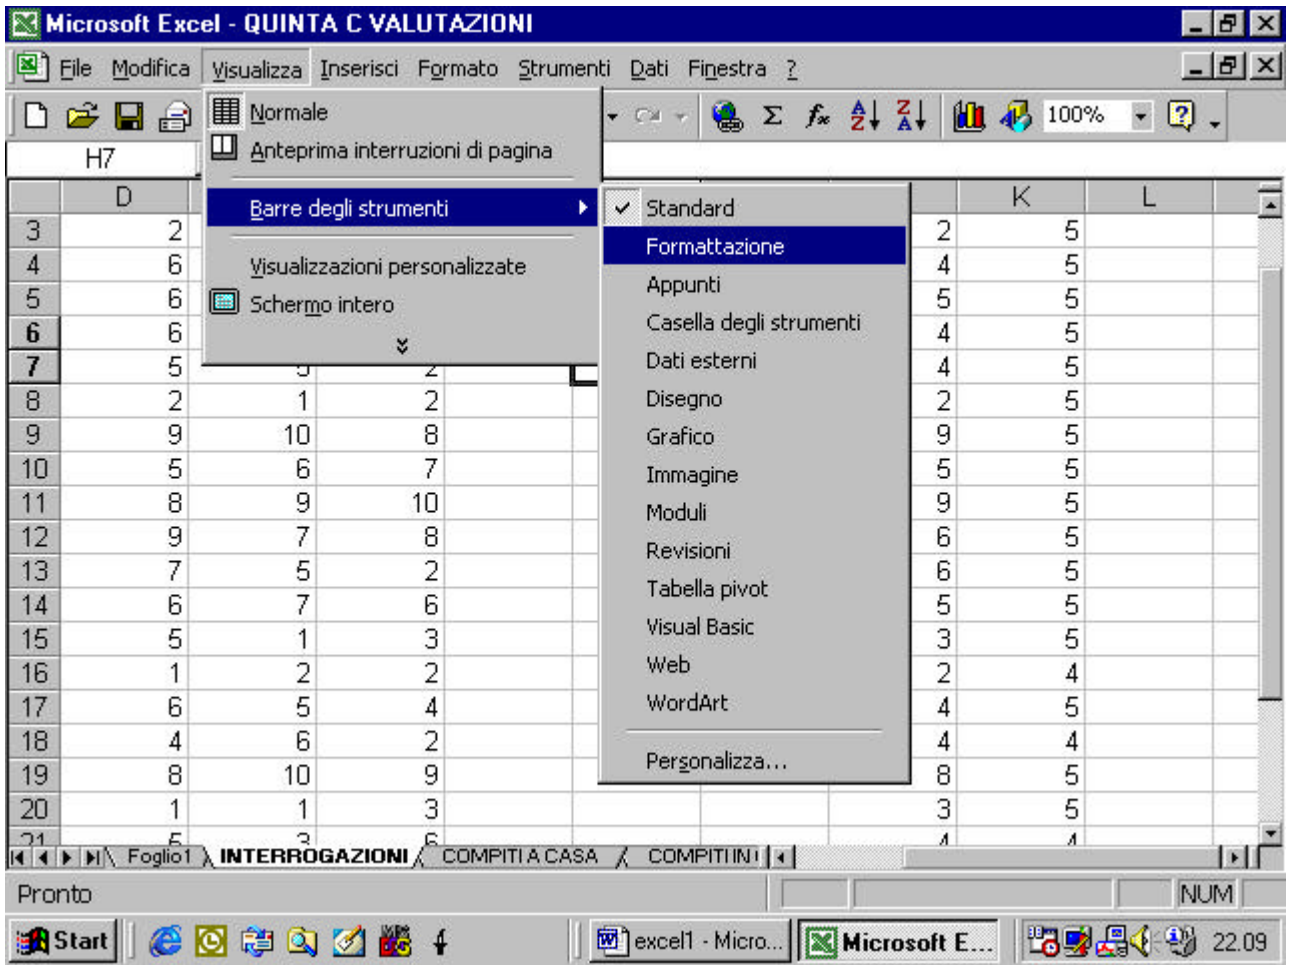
Microsoft Excel - QUINTA C VALUTAZIONI

File Modifica Visualizza Inserisci Formato Strumenti Dati Finestra ?

100%

H7

Normale
Anteprima interruzioni di pagina
Barre degli strumenti
Visualizzazioni personalizzate
Schermo intero

Standard
Formattazione
Appunti
Casella degli strumenti
Dati esterni
Disegno
Grafico
Immagine
Moduli
Revisioni
Tabella pivot
Visual Basic
Web
WordArt
Personalizza...

| | D | | | | K | L |
|---|---|---|---|---|---|---|
| 3 | 2 | | | 2 | 5 | |
| 4 | 6 | | | 4 | 5 | |
| 5 | 6 | | | 5 | 5 | |
| 6 | 6 | | | 4 | 5 | |
| 7 | 5 | | | 4 | 5 | |
| 8 | 2 | 1 | 2 | 2 | 5 | |
| 9 | 9 | 10 | 8 | 9 | 5 | |
| 10 | 5 | 6 | 7 | 5 | 5 | |
| 11 | 8 | 9 | 10 | 9 | 5 | |
| 12 | 9 | 7 | 8 | 6 | 5 | |
| 13 | 7 | 5 | 2 | 6 | 5 | |
| 14 | 6 | 7 | 6 | 5 | 5 | |
| 15 | 5 | 1 | 3 | 3 | 5 | |
| 16 | 1 | 2 | 2 | 2 | 4 | |
| 17 | 6 | 5 | 4 | 4 | 5 | |
| 18 | 4 | 6 | 2 | 4 | 4 | |
| 19 | 8 | 10 | 9 | 8 | 5 | |
| 20 | 1 | 1 | 3 | 3 | 5 | |

Foglio1 INTERROGAZIONI COMPITI A CASA COMPITI IN

Pronto NUM

Start excel1 - Micro... Microsoft E... 22.09